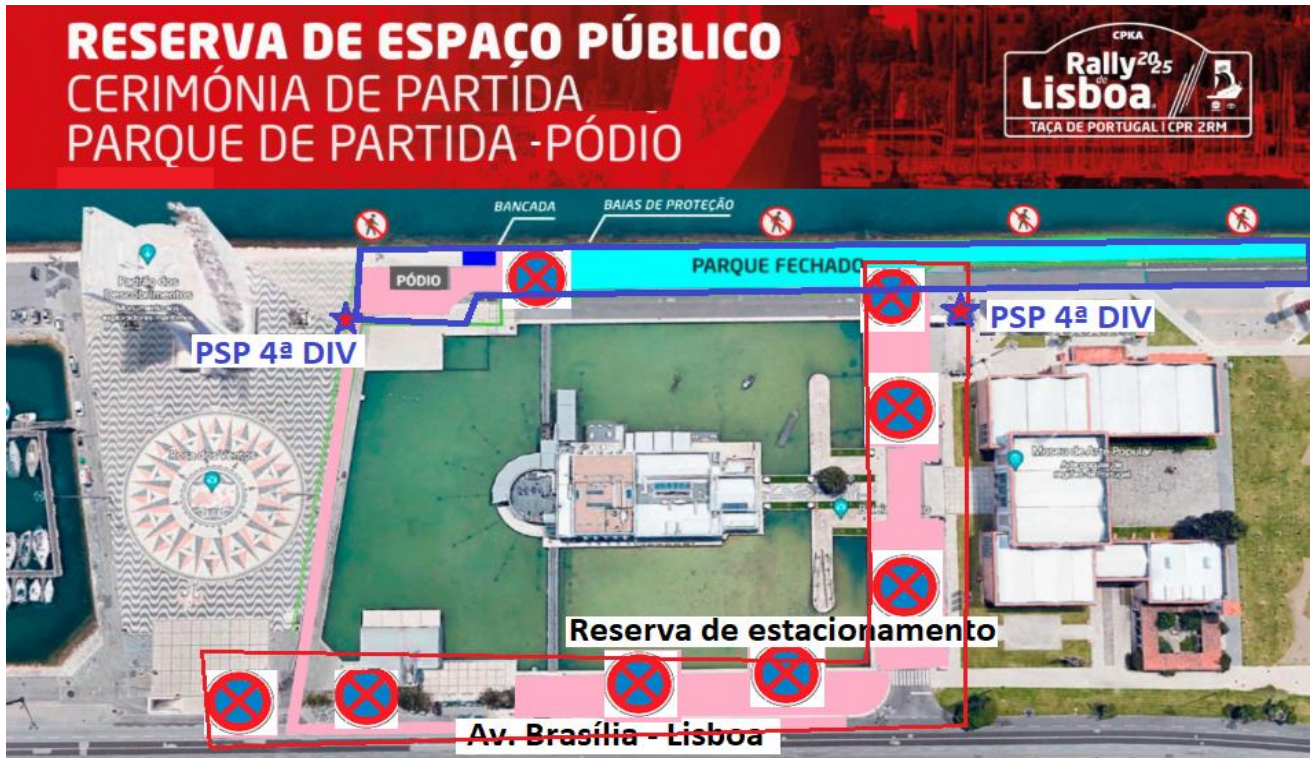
RESERVA DE ESPAÇO PÚBLICO
CERIMÓNIA DE PARTIDA
PARQUE DE PARTIDA -PÓDIO

CPKA
Rally 2025 de Lisboa
TAÇA DE PORTUGAL | CPR 2RM

BANCADA
BAIAS DE PROTEÇÃO
PÓDIO
PARQUE FECHADO
Padrão dos Descobrimentos
PSP 4ª DIV
PSP 4ª DIV
Rosa dos Ventos
Museu de Arte Popular
Reserva de estacionamento
Av. Brasília - Lisboa